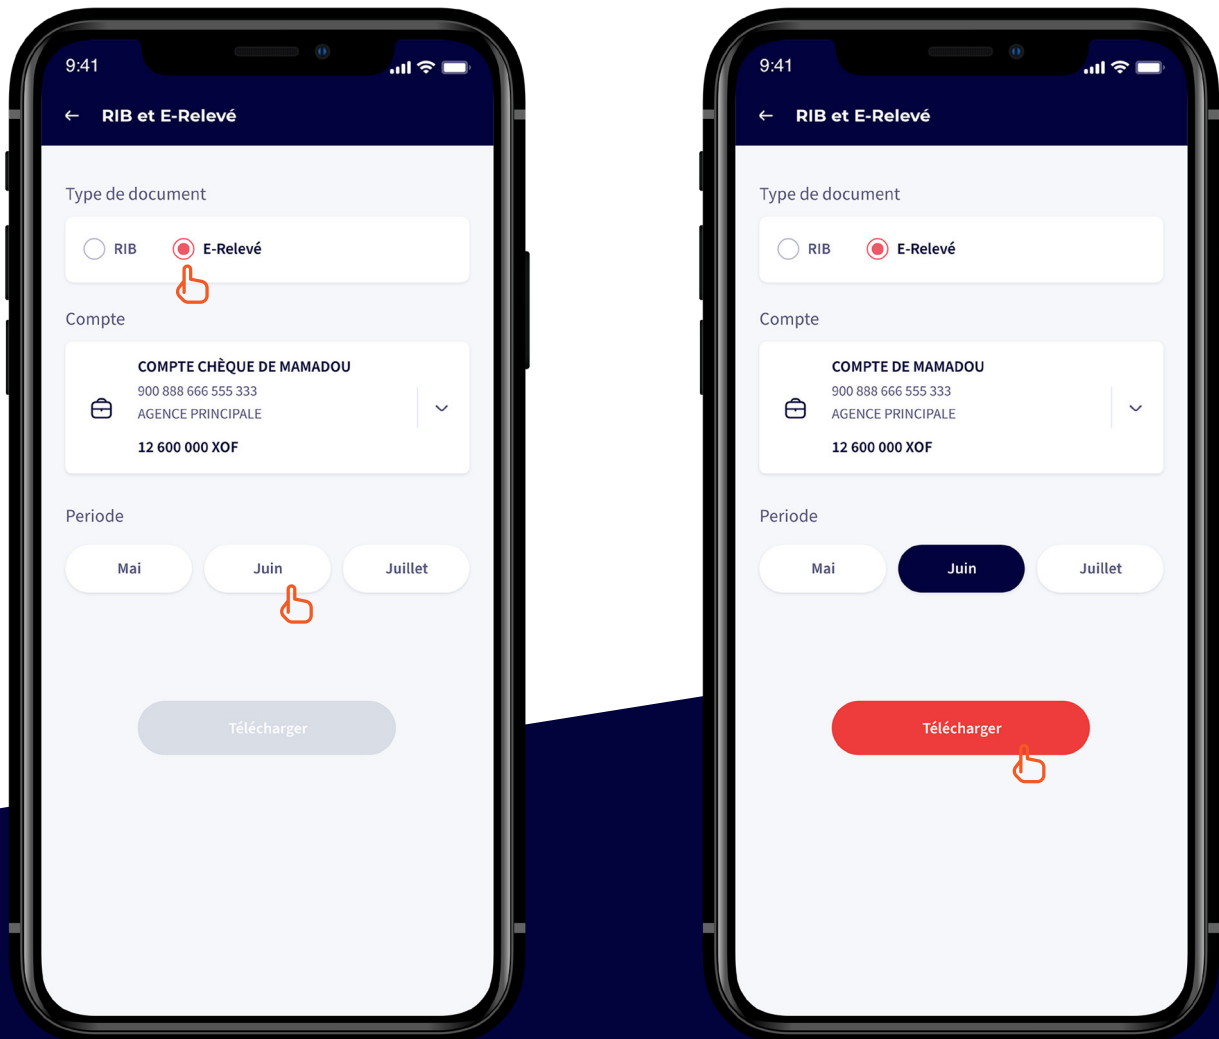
9:41

← RIB et E-Relevé

Type de document

RIB

E-Relevé

Compte

COMPTE CHÈQUE DE MAMADOU
900 888 666 555 333
AGENCE PRINCIPALE
12 600 000 XOF

Periode

Mai

Juin

Juillet

Télécharger

9:41

← RIB et E-Relevé

Type de document

RIB

E-Relevé

Compte

COMPTE DE MAMADOU
900 888 666 555 333
AGENCE PRINCIPALE
12 600 000 XOF

Periode

Mai

Juin

Juillet

Télécharger